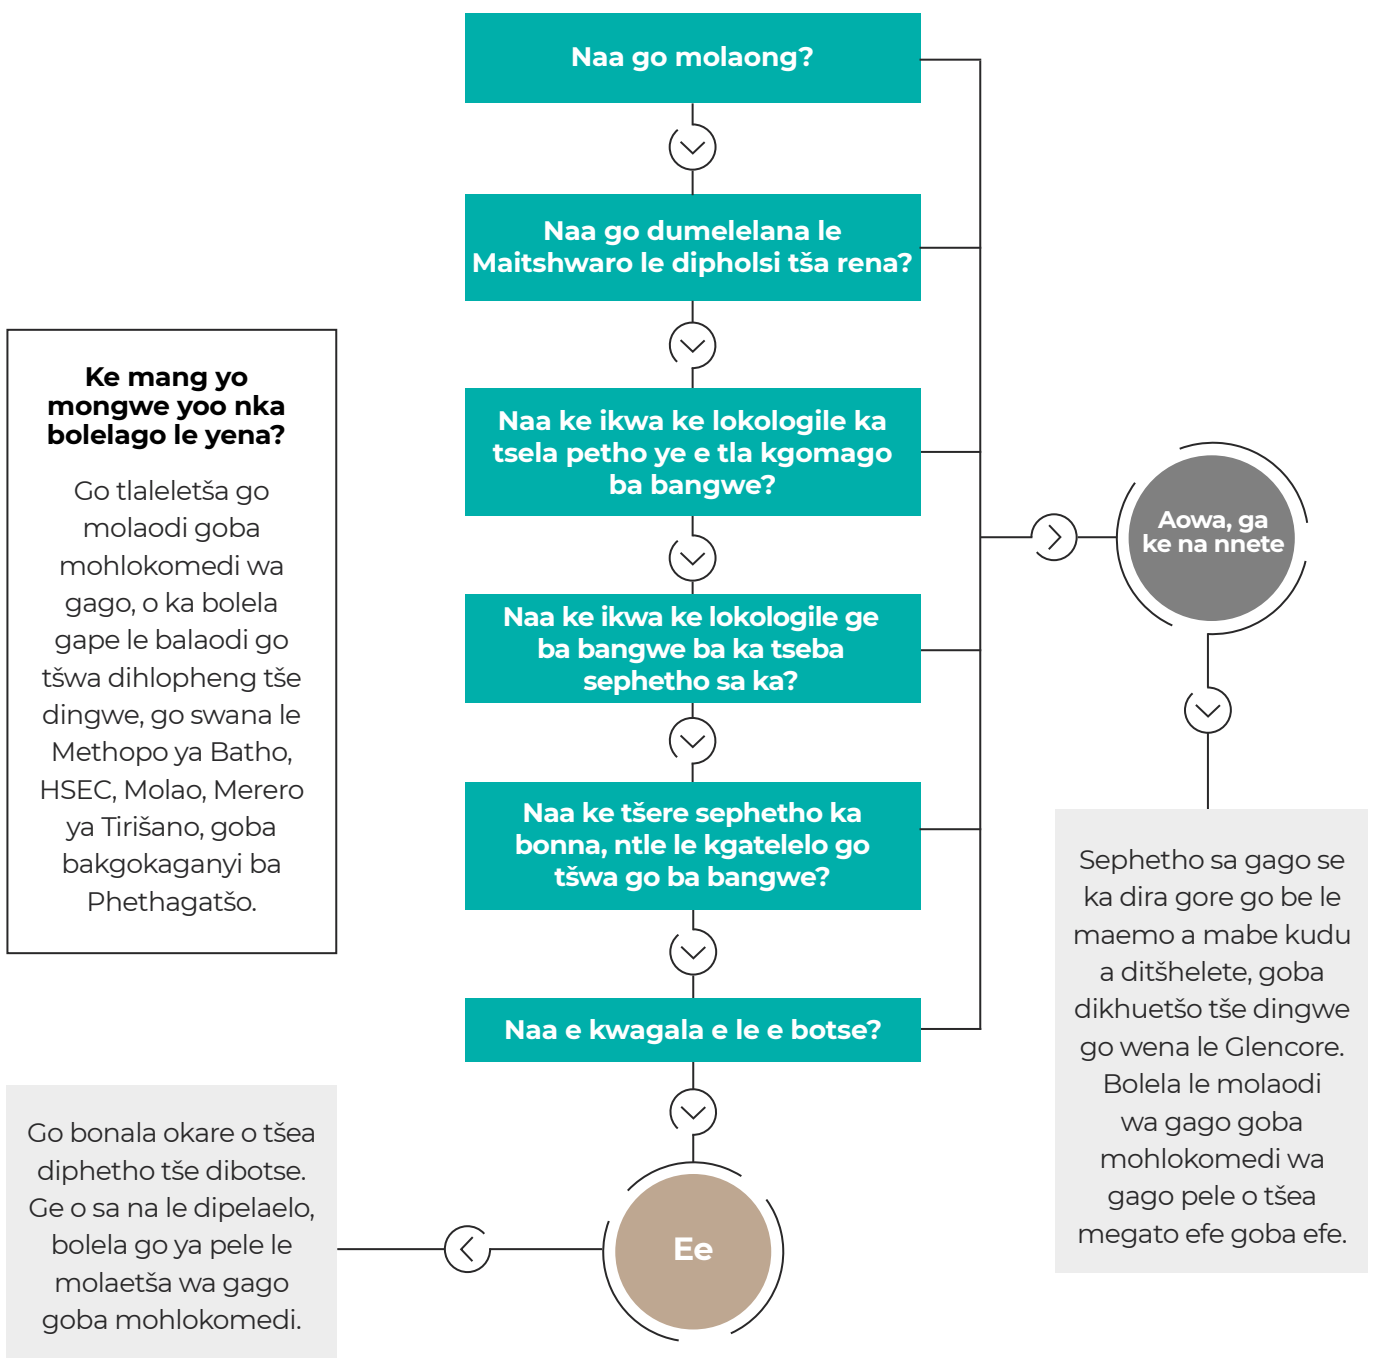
Naa go molaong?

Naa go dumelelana le Maitshwaro le dipholsi tša rena?

Naa ke ikwa ke lokologile ka tsela petho ye e tla kgomago ba bangwe?

Naa ke ikwa ke lokologile ge ba bangwe ba ka tseba sephetho sa ka?

Naa ke tšere sephetho ka bonna, ntle le kgatelelo go tšwa go ba bangwe?

Naa e kwagala e le e botse?

Ee

Aowa, ga ke na nnete

Ke mang yo mongwe yoo nka bolelago le yena?

Go tlaleletša go molaodi goba mohlokomedi wa gago, o ka bolela gape le balaodi go tšwa dihlopheng tše dingwe, go swana le Methopo ya Batho, HSEC, Molao, Merero ya Tirišano, goba bakgokaganyi ba Phethagatšo.

Go bonala okare o tšea diphetho tše dibotse. Ge o sa na le dipelaelo, bolela go ya pele le molaetša wa gago goba mohlokomedi.

Sephetho sa gago se ka dira gore go be le maemo a mabe kudu a ditšhelete, goba dikhuetšo tše dingwe go wena le Glencore. Bolela le molaodi wa gago goba mohlokomedi wa gago pele o tšea megato efe goba efe.